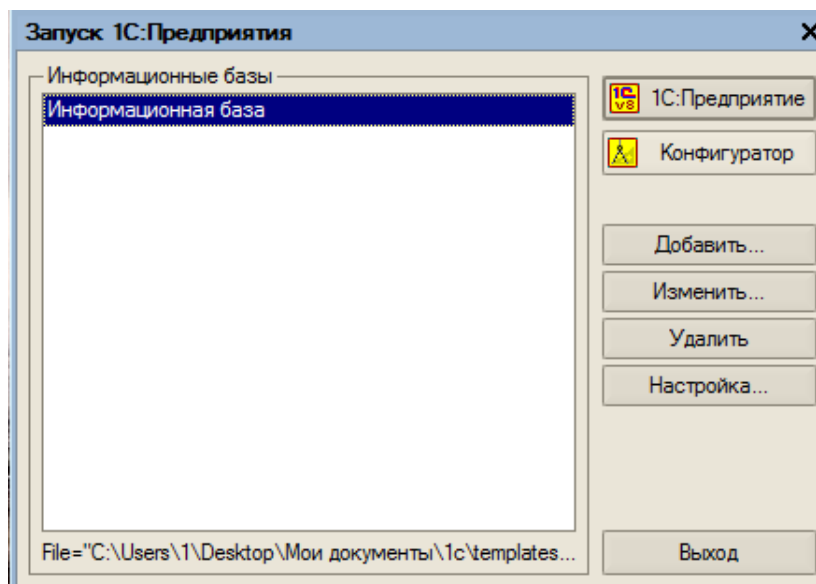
Запуск 1С:Предприятия

Информационные базы

Информационная база

1С:Предприятие

Конфигуратор

Добавить...

Изменить...

Удалить

Настройка...

File="C:\Users\1\Desktop\Мои документы\1c\templates...

Выход